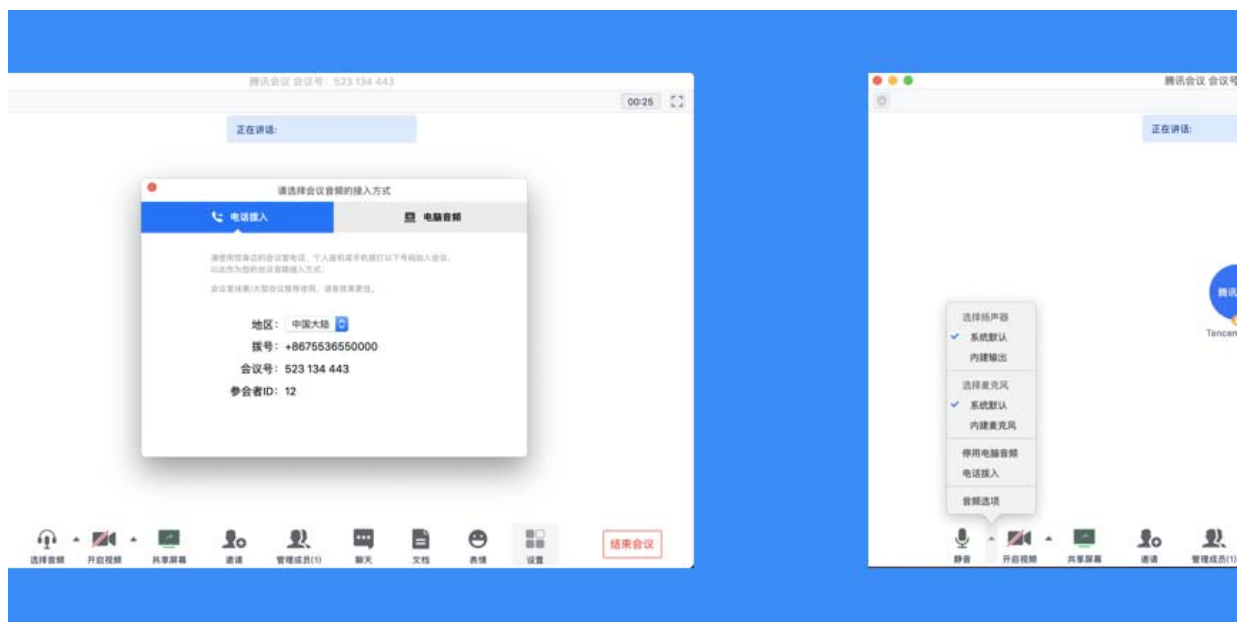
腾讯会议 会议号：523 134 443

00:25

正在讲话:

请选择会议音频的接入方式

电话拨入

电脑音频

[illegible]

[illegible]

地区：中国大陆

拨号：+8675536550000

会议号：523 134 443

参会者ID：12

选择音频 开启视频 共享屏幕 邀请 管理成员(1) 聊天 文档 表情 设置

结束会议

腾讯会议 会议号

正在讲话:

选择扬声器

✓ 系统默认

内建输出

选择麦克风

✓ 系统默认

内建麦克风

停用电脑音频

电话拨入

音频选项

腾讯

Tencen

静音 开启视频 共享屏幕 邀请 管理成员(1)